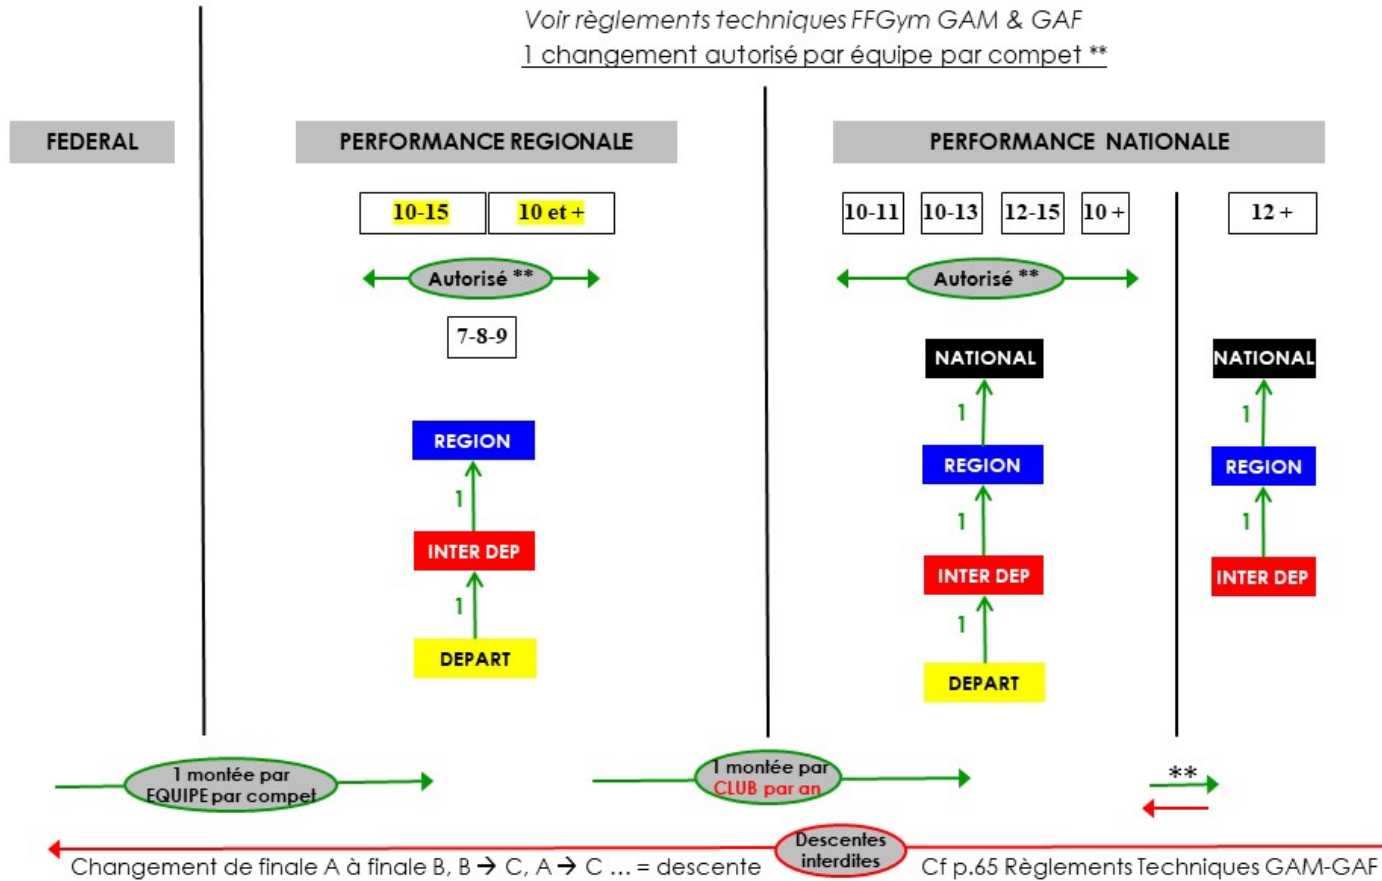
Voir règlements techniques FFGym GAM & GAF
1 changement autorisé par équipe par compet **

FEDERAL

PERFORMANCE REGIONALE

10-15 | 10 et +

Autorisé **

7-8-9

REGION
1
INTER DEP
1
DEPART

PERFORMANCE NATIONALE

10-11 | 10-13 | 12-15 | 10 +

Autorisé **

NATIONAL
1
REGION
1
INTER DEP
1
DEPART

12 +

NATIONAL
1
REGION
1
INTER DEP

1 montée par EQUIPE par compet

1 montée par CLUB par an

**

Changement de finale A à finale B, B → C, A → C … = descente

Descentes interdites

Cf p.65 Règlements Techniques GAM-GAF